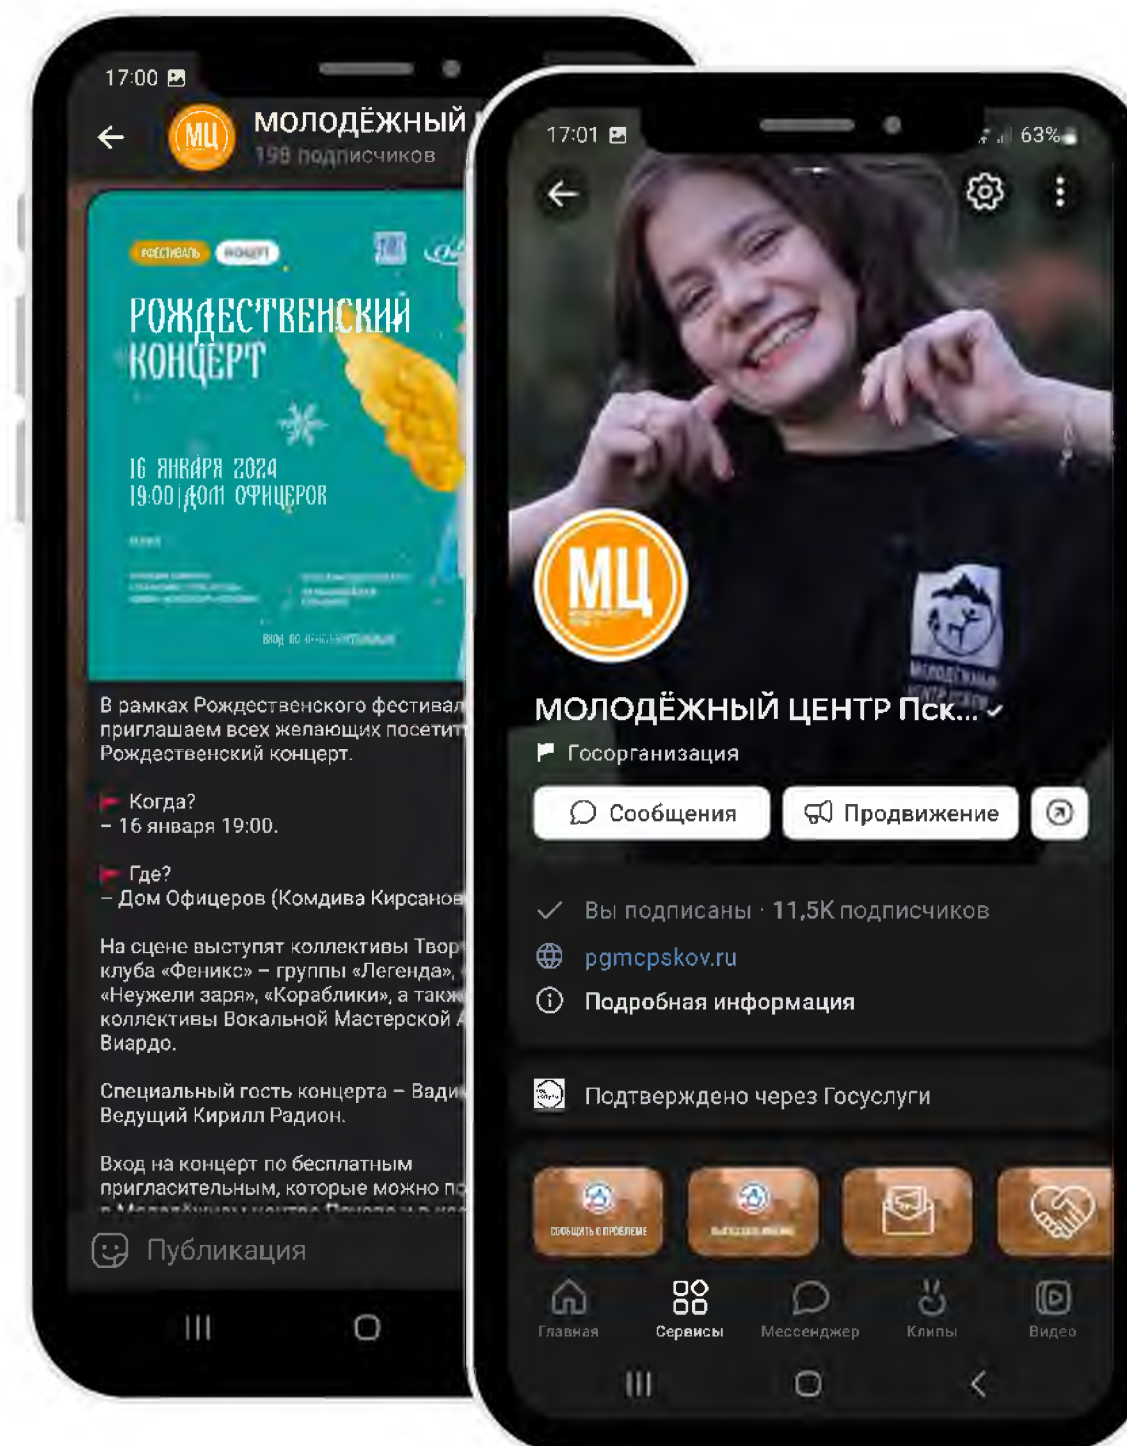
17:00

МОЛОДЁЖНЫЙ
198 подписчиков

ФЕСТИВАЛЬ КОНЦЕРТ

РОЖДЕСТВЕНСКИЙ КОНЦЕРТ

16 ЯНВАРЯ 2024
19:00 | ДОМ ОФИЦЕРОВ

В рамках Рождественского фестивал приглашаем всех желающих посетит Рождественский концерт.

Когда?
– 16 января 19:00.

Где?
– Дом Офицеров (Комдива Кирсанов

На сцене выступят коллективы Твор клуба «Феникс» – группы «Легенда», «Неужели заря», «Кораблики», а такж коллективы Вокальной Мастерской Виардо.

Специальный гость концерта – Вади Ведущий Кирилл Радион.

Вход на концерт по бесплатным пригласительным, которые можно п

Публикация

17:01

63%

МЦ

МОЛОДЁЖНЫЙ ЦЕНТР Пск...

Госорганизация

Сообщения

Продвижение

Вы подписаны · 11,5K подписчиков

pgmcpskov.ru

Подробная информация

Подтверждено через Госуслуги

СООБЩИТЬ О ПРОБЛЕМЕ

Главная

Сервисы

Мессенджер

Клипы

Видео